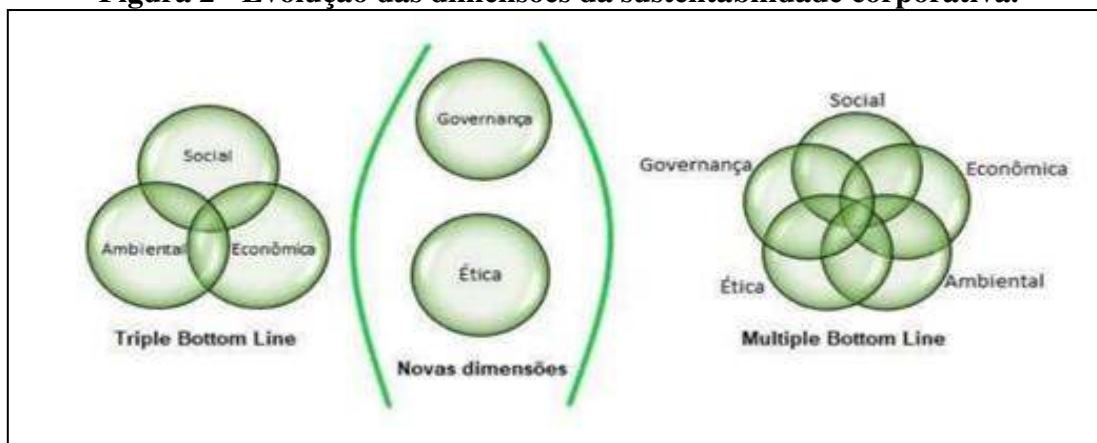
Figura 2 – Evolução das dimensões da sustentabilidade corporativa.

Social
Ambiental
Econômica
Triple Bottom Line

Governança
Ética
Novas dimensões

Social
Governança
Econômica
Ética
Ambiental
Multiple Bottom Line